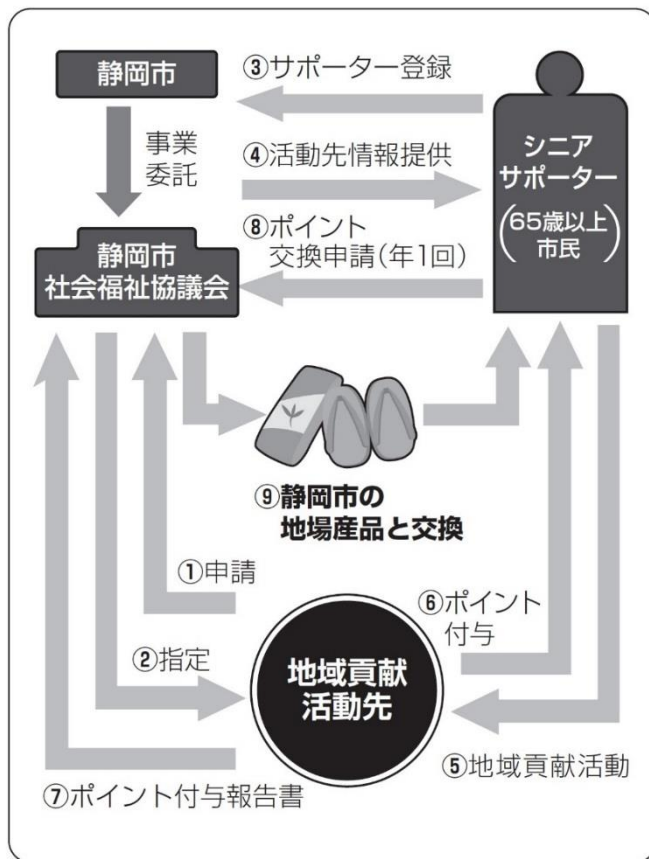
静岡市

③サポーター登録

事業委託

④活動先情報提供

シニアサポーター

(65歳以上市民)

⑧ポイント交換申請(年1回)

静岡市社会福祉協議会

⑨静岡市の地場産品と交換

①申請

⑥ポイント付与

②指定

地域貢献活動先

⑤地域貢献活動

⑦ポイント付与報告書